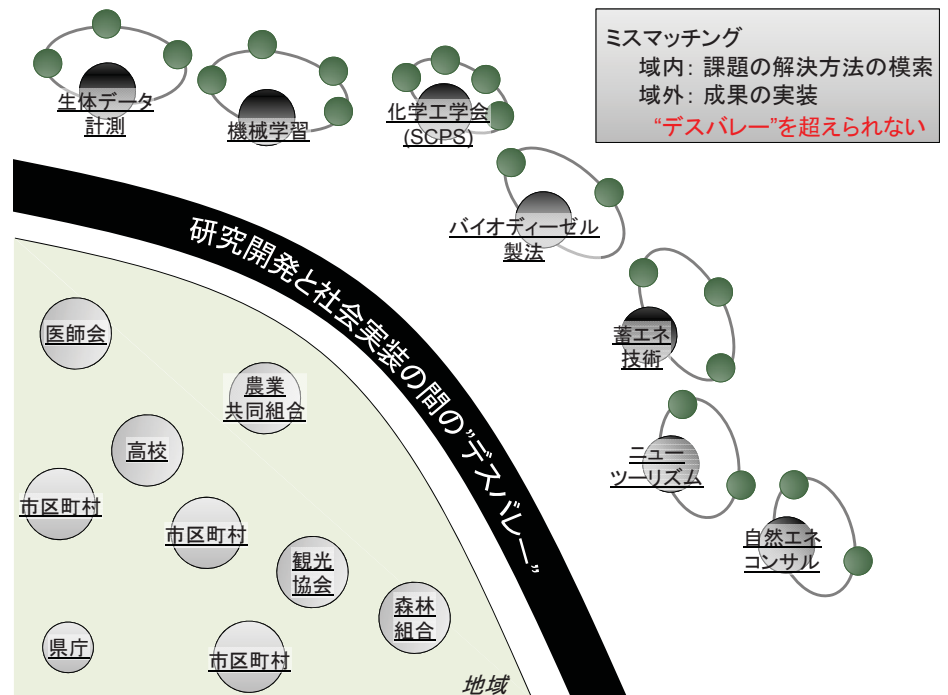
ミスマッチング
域内：課題の解決方法の模索
域外：成果の実装
"デスバレー"を超えられない

生体データ計測

機械学習

化学工学会(SCPS)

バイオディーゼル製法

蓄エネ技術

ニューツーリズム

自然エネコンサル

研究開発と社会実装の間の"デスバレー"

医師会

農業共同組合

高校

市区町村

市区町村

観光協会

森林組合

県庁

市区町村

地域